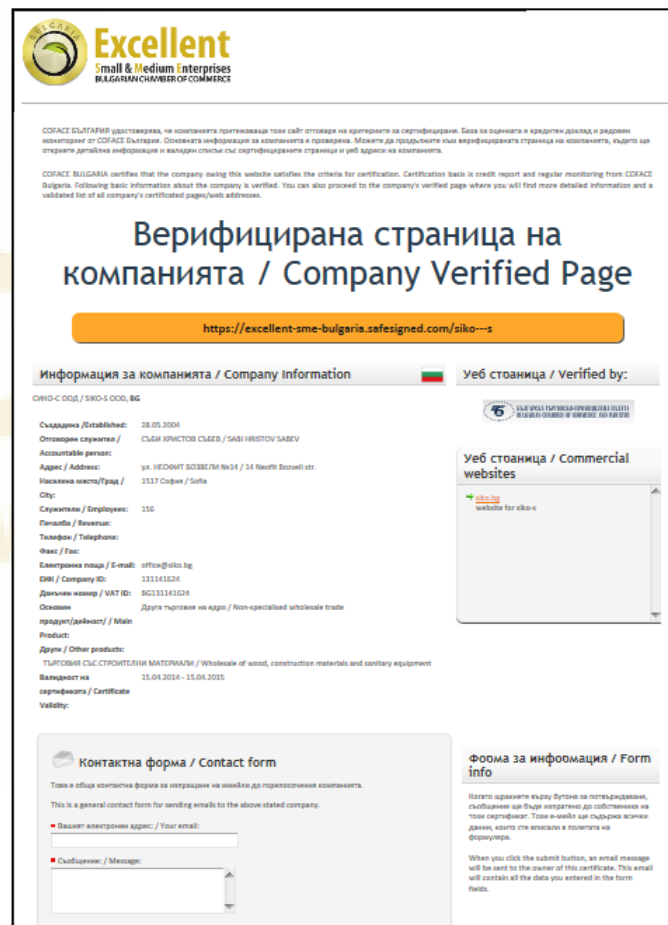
BULGARIA

Excellent
Small & Medium Enterprises
BULGARIAN CHAMBER OF COMMERCE

COFACE БЪЛГАРИЯ удостоверява, че компанията притежаваща този сайт отговаря на критериите за сертифициране. База за оценката е кредитен доклад и редовен мониторинг от COFACE България. Основната информация за компанията е проверена. Можете да продължите към верифицираната страница на компанията, където ще откриете детайлна информация и валиден списък със сертифицираните страници и уеб адреси на компанията.

COFACE BULGARIA certifies that the company owning this website satisfies the criteria for certification. Certification basis is credit report and regular monitoring from COFACE Bulgaria. Following basic information about the company is verified. You can also proceed to the company's verified page where you will find more detailed information and a validated list of all company's certificated pages/web addresses.

Верифицирана страница на компанията / Company Verified Page

https://excellent-sme-bulgaria.safesigned.com/siko---s

Информация за компанията / Company Information

СИКО-С ООД / SIKO-S OOD, BG

| | |
|---|---|
| Създадена /Established: | 28.05.2004 |
| Отговорен служител / Accountable person: | СЪБИ ХРИСТОВ СЪБЕВ / SABI HRISTOV SABEV |
| Адрес / Address: | ул. НЕОФИТ БОЗВЕЛИ №14 / 14 Neofit Bozveli str. |
| Населено място/Град / City: | 1517 София / Sofia |
| Служители / Employees: | 150 |
| Печалба / Revenue: | |
| Телефон / Telephone: | |
| Факс / Fax: | |
| Електронна поща / E-mail: | office@siko.bg |
| ЕИК / Company ID: | 131141624 |
| Данъчен номер / VAT ID: | BG131141624 |
| Основен продукт/дейност/ / Main Product: | Друга търговия на едро / Non-specialised wholesale trade |
| Други / Other products: | |

ТЪРГОВИЯ СЪС СТРОИТЕЛНИ МАТЕРИАЛИ / Wholesale of wood, construction materials and sanitary equipment

| | |
|---|---|
| Валидност на сертификата / Certificate Validity: | 15.04.2014 - 15.04.2015 |

Уеб стоаница / Verified by:

БЪЛГАРСКА ТЪРГОВСКО-ПРОМИШЛЕНА ПАЛАТА BULGARIAN CHAMBER OF COMMERCE AND INDUSTRY

Уеб стоаница / Commercial websites

siko.bg
website for siko-s

Контактна форма / Contact form

Това е обща контактна форма за изпращане на имейли до горепосочената компания.

This is a general contact form for sending emails to the above stated company.

Вашият електронен адрес: / Your email:

Съобщение: / Message:

Фоома за инфоомация / Form info

Когато щракнете върху бутона за потвърждаване, съобщение ще бъде изпратено до собственика на този сертификат. Този е-мейл ще съдържа всички данни, които сте вписали в полетата на формуляра.

When you click the submit button, an email message will be sent to the owner of this certificate. This email will contain all the data you entered in the form fields.